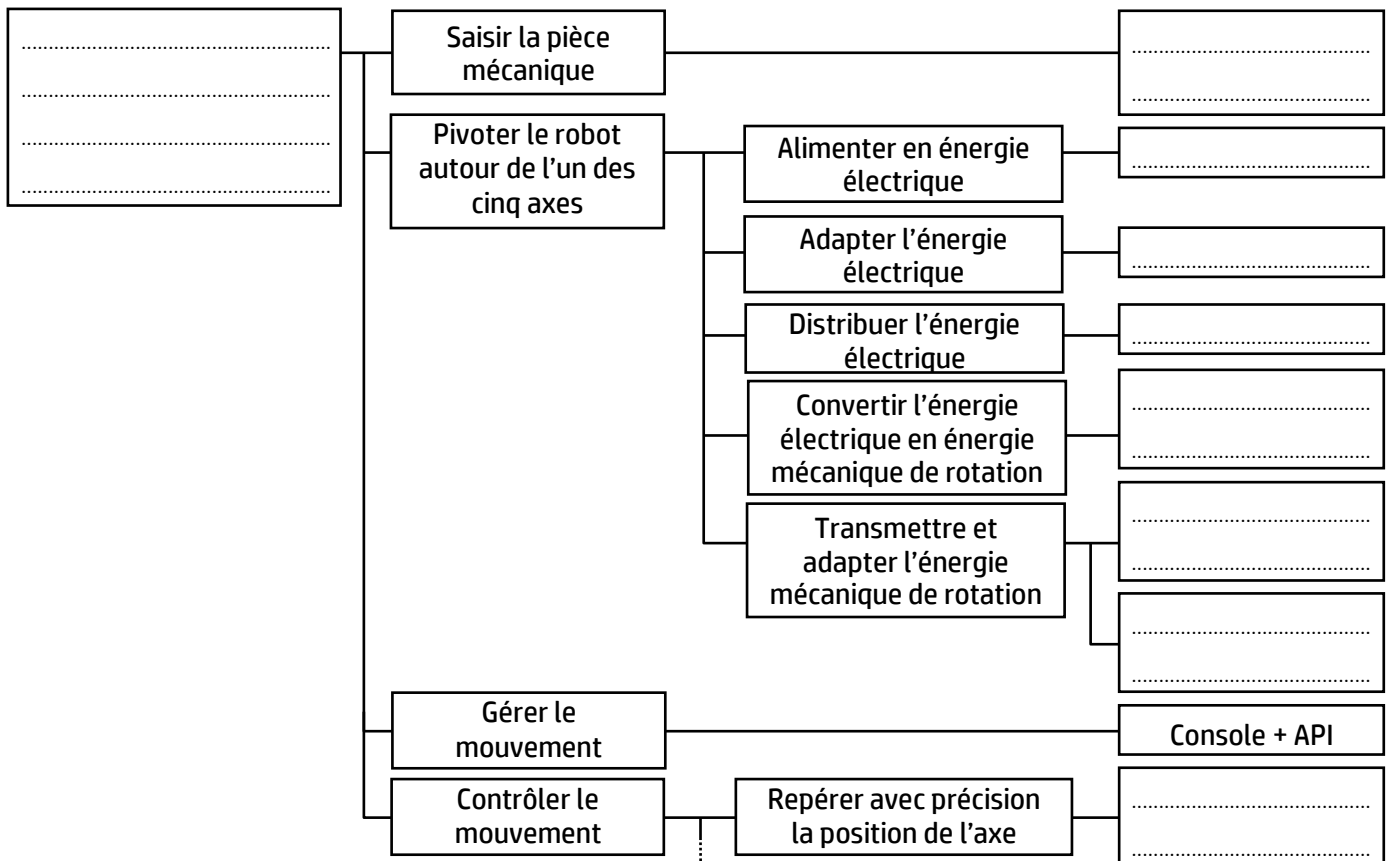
……………………………………
……………………………………
……………………………………
……………………………………

Saisir la pièce mécanique

……………………………
……………………………

Pivoter le robot autour de l'un des cinq axes

Alimenter en énergie électrique

……………………………

Adapter l'énergie électrique

……………………………

Distribuer l'énergie électrique

……………………………

Convertir l'énergie électrique en énergie mécanique de rotation

……………………………
……………………………

Transmettre et adapter l'énergie mécanique de rotation

……………………………
……………………………

……………………………
……………………………

Gérer le mouvement

Console + API

Contrôler le mouvement

Repérer avec précision la position de l'axe

……………………………
……………………………